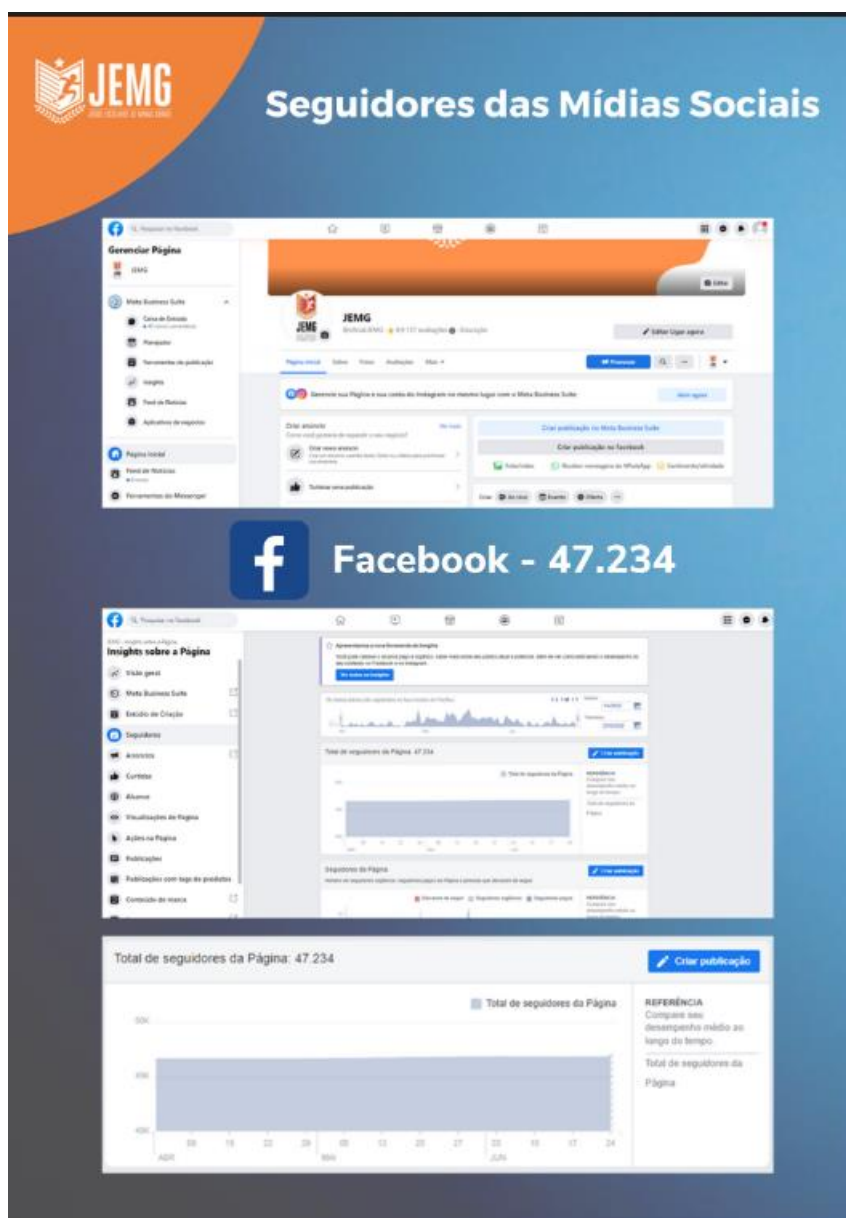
JEMG

Seguidores das Mídias Sociais

Gerenciar Página

JEMG

Meta Business Suite

Caixa de Entrada

Planejador

Ferramentas de publicação

Insights

Feed de Notícias

Aplicativos de negócios

Página inicial

Feed de Notícias

Ferramentas do Messenger

JEMG

Editar

Editar Ligar agora

Página inicial

Sobre

Fotos

Avaliações

Mais

Promover

Gerencie sua Página e sua conta do Instagram no mesmo lugar com o Meta Business Suite

Abrir agora

Criar anúncio

Criar novo anúncio

Turbinar uma publicação

Criar publicação no Meta Business Suite

Criar publicação no Facebook

Foto/vídeo

Receber mensagens do WhatsApp

Sentimento/atividade

Criar

Ao vivo

Evento

Oferta

Facebook - 47.234

Insights sobre a Página

Visão geral

Meta Business Suite

Estúdio de Criação

Seguidores

Anúncios

Curtidas

Alcance

Visualizações da Página

Ações na Página

Publicações

Publicações com tags de produtos

Conteúdo de marca

Apresentamos a nova ferramenta de Insights

Ver sobre os Insights

Total de seguidores da Página: 47.234

Criar publicação

Total de seguidores da Página

Seguidores da Página

Total de seguidores da Página: 47.234

Criar publicação

Total de seguidores da Página

REFERÊNCIA

Compare seu desempenho médio ao longo do tempo.

Total de seguidores da Página

50K

45K

40K

08

15

22

29

06

13

20

27

03

10

17

24

ABR

MAI

JUN